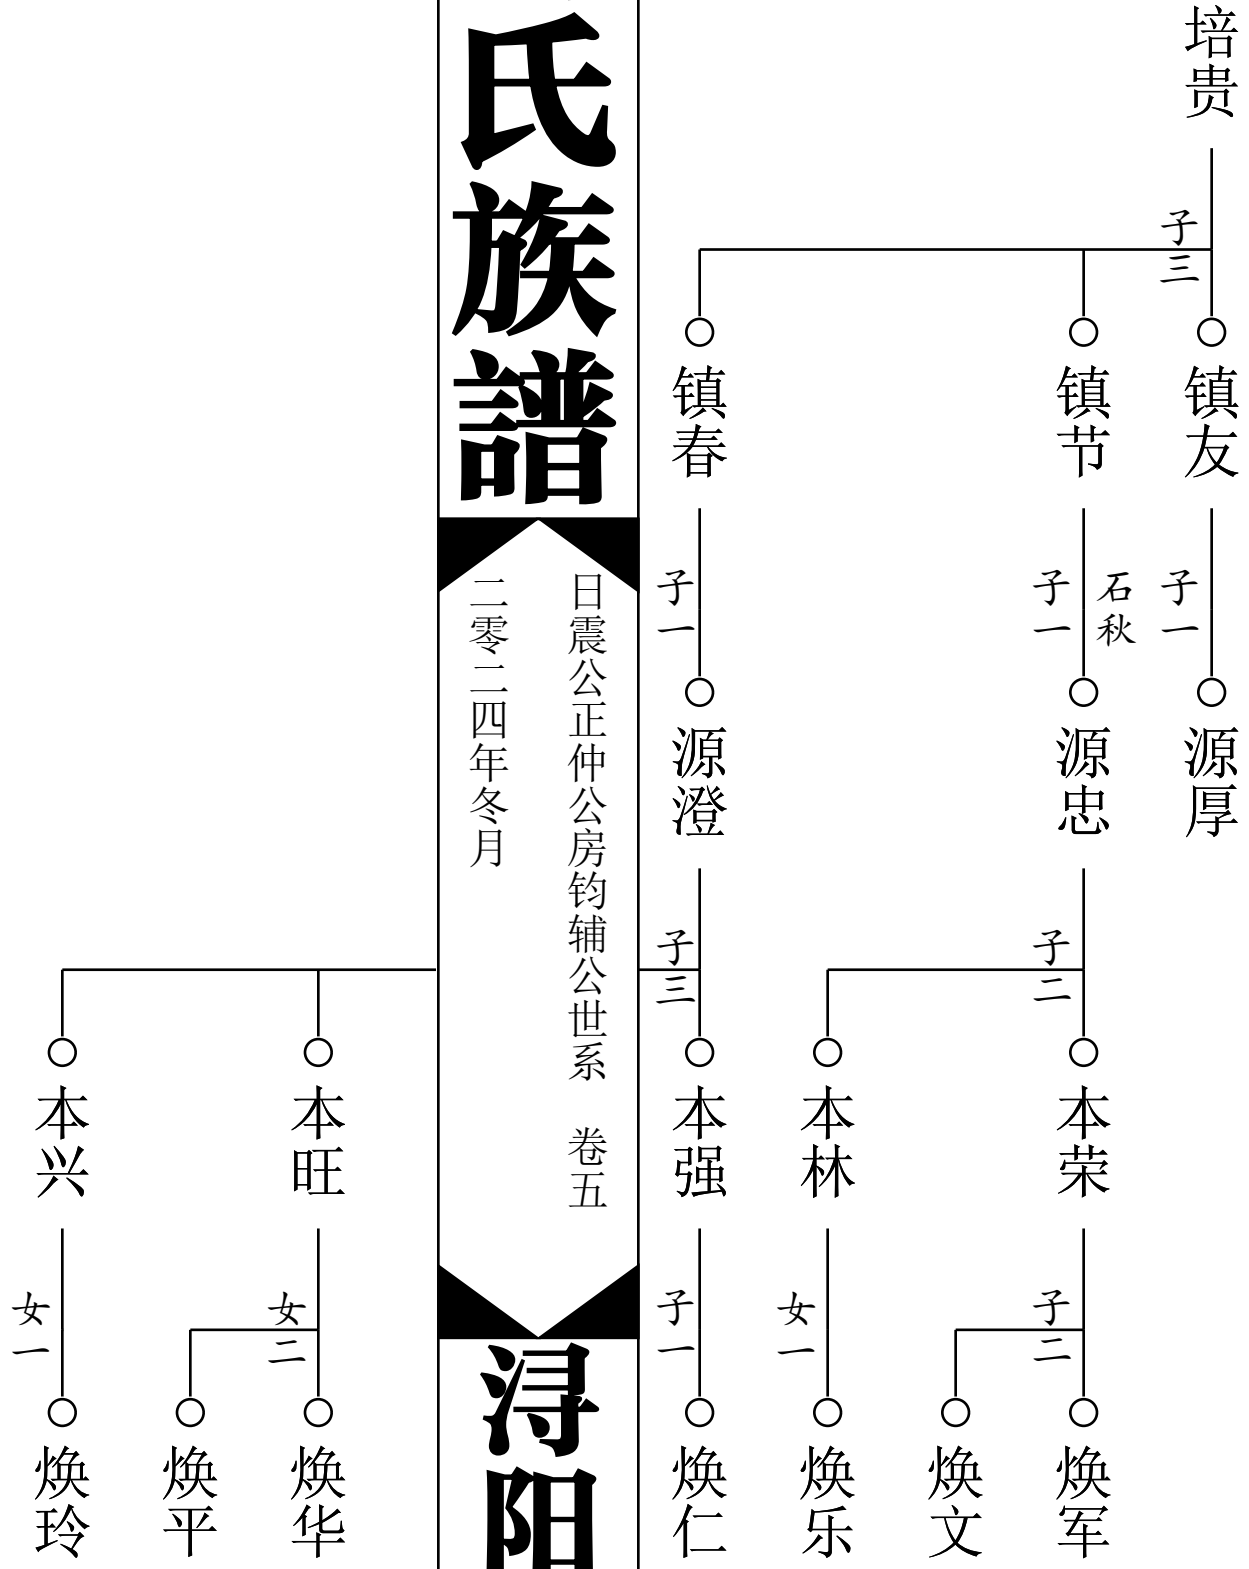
氏族譜

日震公正仲公房钧辅公世系　卷五

二零二四年冬月

浔阳

培贵
子三
镇友
镇节
镇春
子一
源厚
子一
石秋
源忠
子一
源澄
子二
本荣
本林
子三
本强
本旺
本兴
子二
焕军
焕文
女一
焕乐
子一
焕仁
女二
焕华
焕平
女一
焕玲